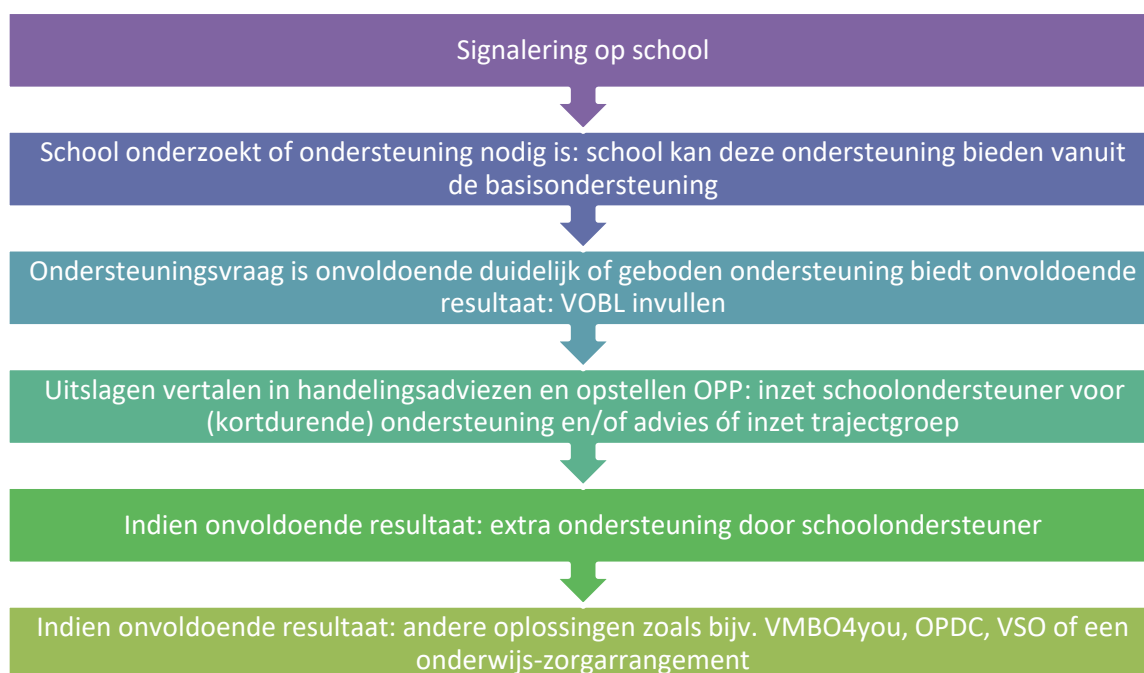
Signalering op school

School onderzoekt of ondersteuning nodig is: school kan deze ondersteuning bieden vanuit de basisondersteuning

Ondersteuningsvraag is onvoldoende duidelijk of geboden ondersteuning biedt onvoldoende resultaat: VOBL invullen

Uitslagen vertalen in handelingsadviezen en opstellen OPP: inzet schoolondersteuner voor (kortdurende) ondersteuning en/of advies óf inzet trajectgroep

Indien onvoldoende resultaat: extra ondersteuning door schoolondersteuner

Indien onvoldoende resultaat: andere oplossingen zoals bijv. VMBO4you, OPDC, VSO of een onderwijs-zorgarrangement